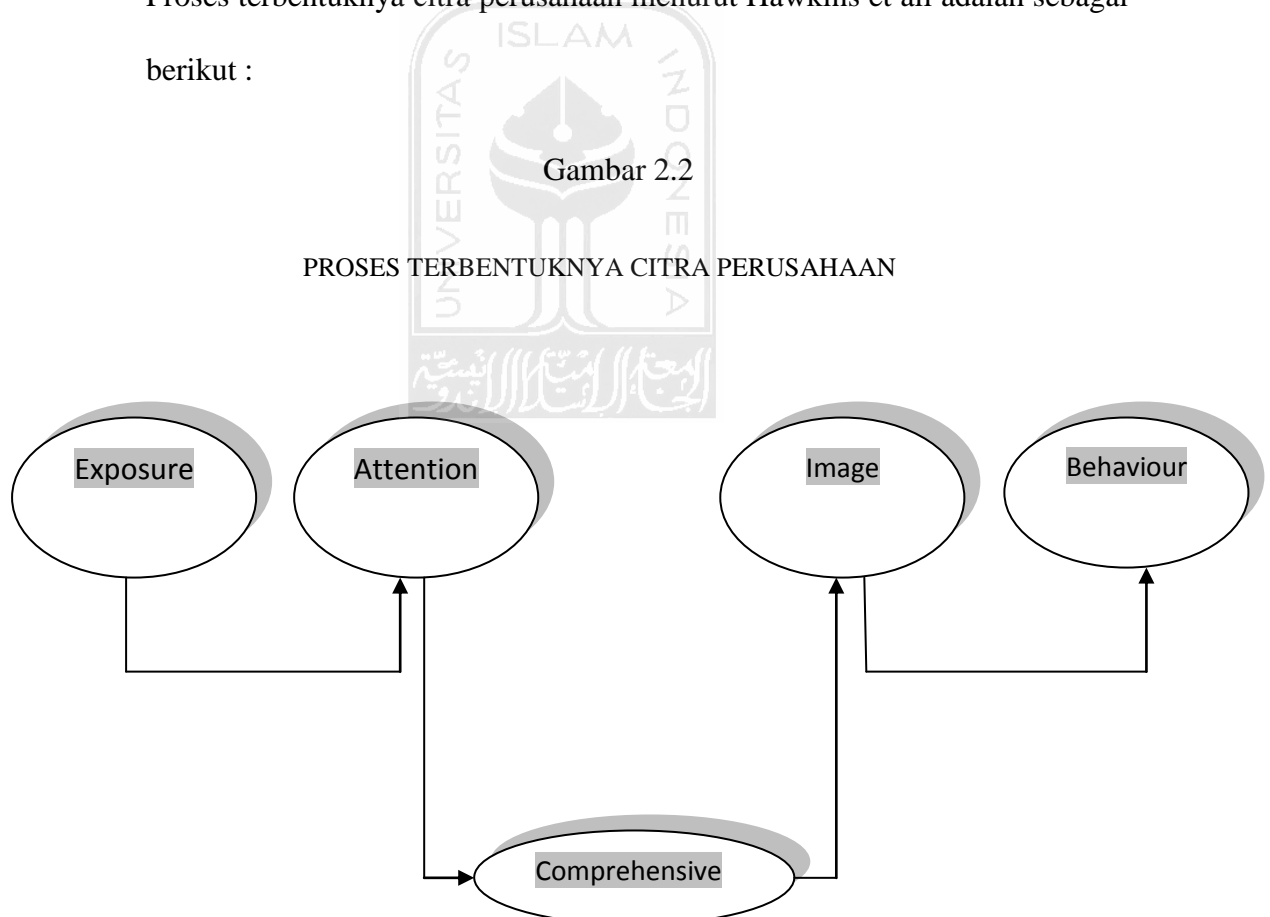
Proses terbentuknya citra perusahaan menurut Hawkins et all adalah sebagai berikut :

ISLAM

UNIVERSITAS

INDONESIA

Gambar 2.2

PROSES TERBENTUKNYA CITRA PERUSAHAAN

Exposure

Attention

Image

Behaviour

Comprehensive